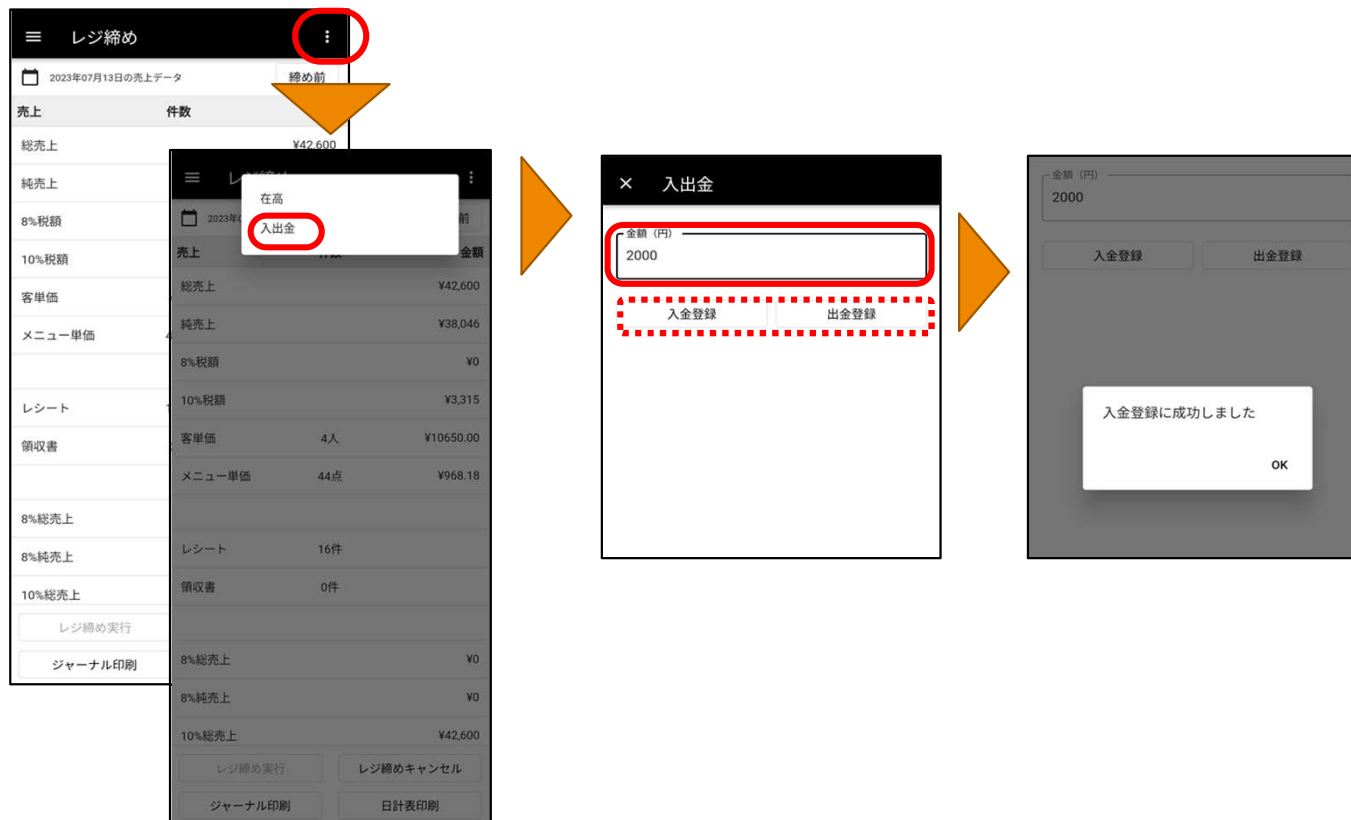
レジ締め

2023年07月13日の売上データ

締め前

売上
件数

総売上
¥42,600
純売上
8%税額
10%税額
客単価
メニュー単価
4
レシート
領収書
8%総売上
8%純売上
10%総売上

レジ締め実行
ジャーナル印刷

レジ締め
在高
入出金
2023年
前
売上
件数
金額
総売上
¥42,600
純売上
¥38,046
8%税額
¥0
10%税額
¥3,315
客単価
4人
¥10650.00
メニュー単価
44点
¥968.18
レシート
16件
領収書
0件
8%総売上
¥0
8%純売上
¥0
10%総売上
¥42,600
レジ締め実行
レジ締めキャンセル
ジャーナル印刷
日計表印刷

× 入出金
金額（円）
2000
入金登録
出金登録

金額（円）
2000
入金登録
出金登録
入金登録に成功しました
OK